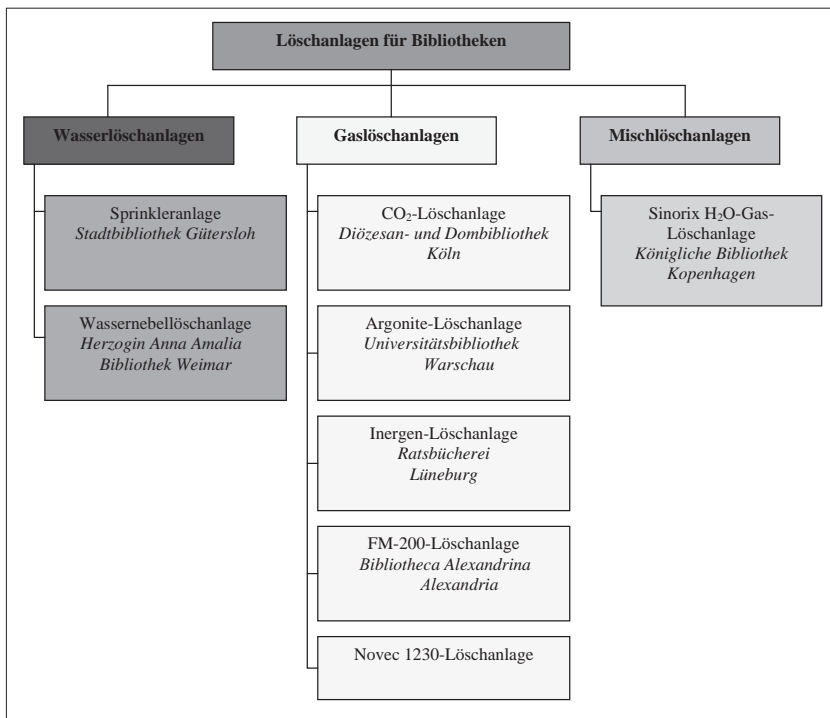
Löschanlagen für Bibliotheken

Wasserlöschanlagen

Sprinkleranlage
*Stadtbibliothek Gütersloh*

Wassernebellöschanlage
*Herzogin Anna Amalia Bibliothek Weimar*

Gaslöschanlagen

$CO_2$-Löschanlage
*Diözesan- und Dombibliothek Köln*

Argonite-Löschanlage
*Universitätsbibliothek Warschau*

Inergen-Löschanlage
*Ratsbücherei Lüneburg*

FM-200-Löschanlage
*Bibliotheca Alexandrina Alexandria*

Novec 1230-Löschanlage

Mischlöschanlagen

Sinorix $H_2O$-Gas-Löschanlage
*Königliche Bibliothek Kopenhagen*